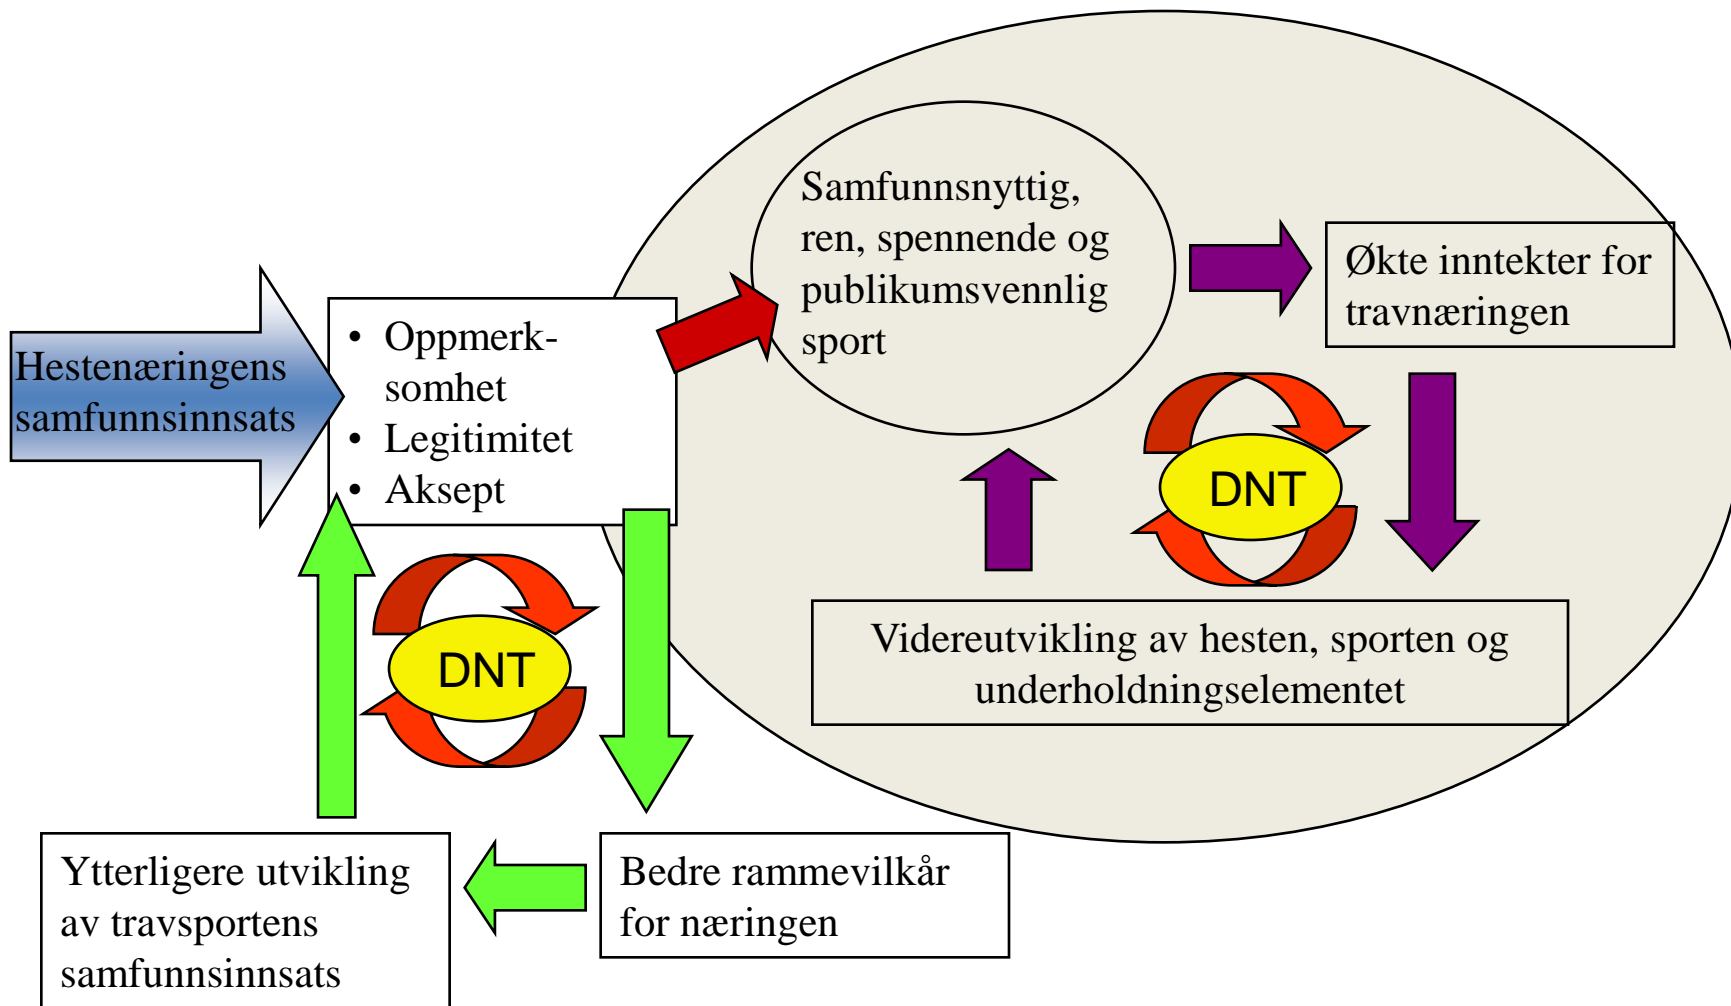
Hestenæringens samfunnsinnsats

• Oppmerksomhet
• Legitimitet
• Aksept

Samfunnsnyttig, ren, spennende og publikumsvennlig sport

Økte inntekter for travnæringen

DNT

Videreutvikling av hesten, sporten og underholdningselementet

DNT

Ytterligere utvikling av travsportens samfunnsinnsats

Bedre rammevilkår for næringen